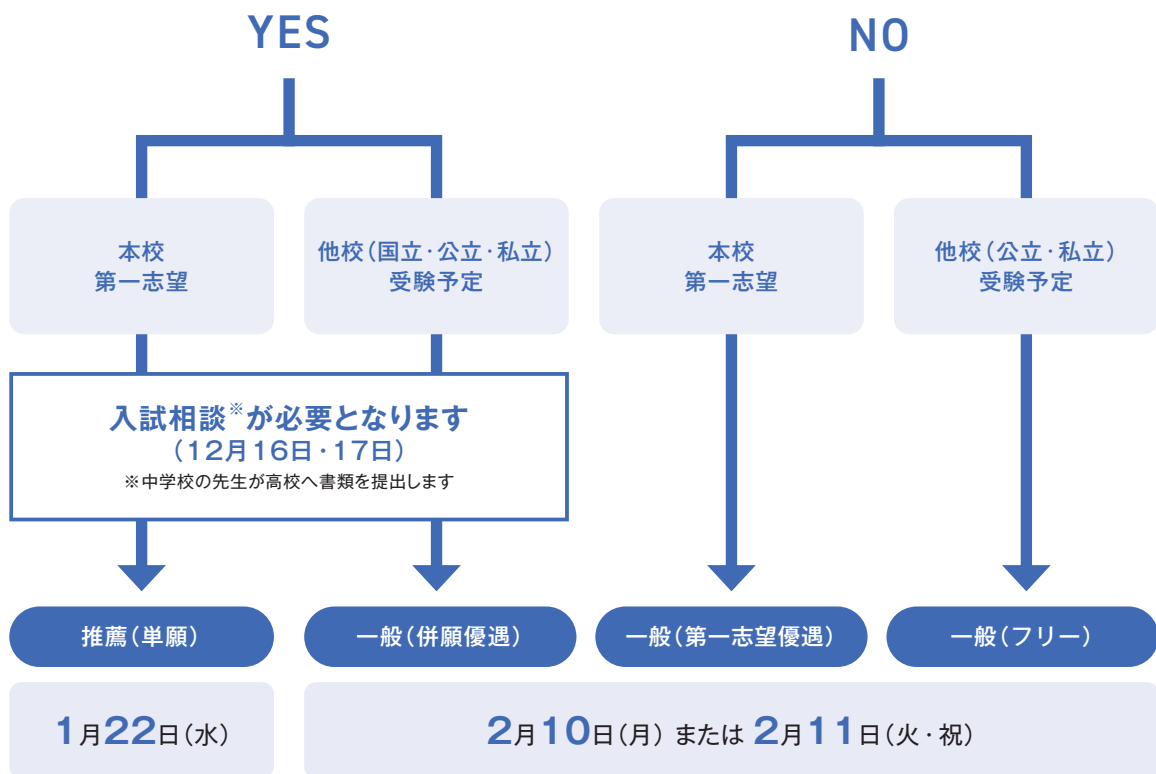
YES

NO

本校
第一志望

他校（国立・公立・私立）
受験予定

本校
第一志望

他校（公立・私立）
受験予定

入試相談※が必要となります
（12月16日・17日）
※中学校の先生が高校へ書類を提出します

推薦（単願）

一般（併願優遇）

一般（第一志望優遇）

一般（フリー）

1月22日（水）

2月10日（月）または 2月11日（火・祝）